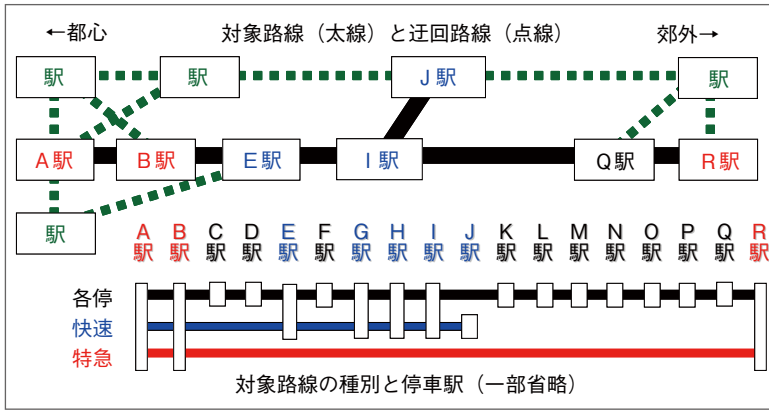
←都心　　対象路線（太線）と迂回路線（点線）　　郊外→

駅　駅　J駅　駅

A駅　B駅　E駅　I駅　Q駅　R駅

駅

A駅　B駅　C駅　D駅　E駅　F駅　G駅　H駅　I駅　J駅　K駅　L駅　M駅　N駅　O駅　P駅　Q駅　R駅

各停
快速
特急

対象路線の種別と停車駅（一部省略）